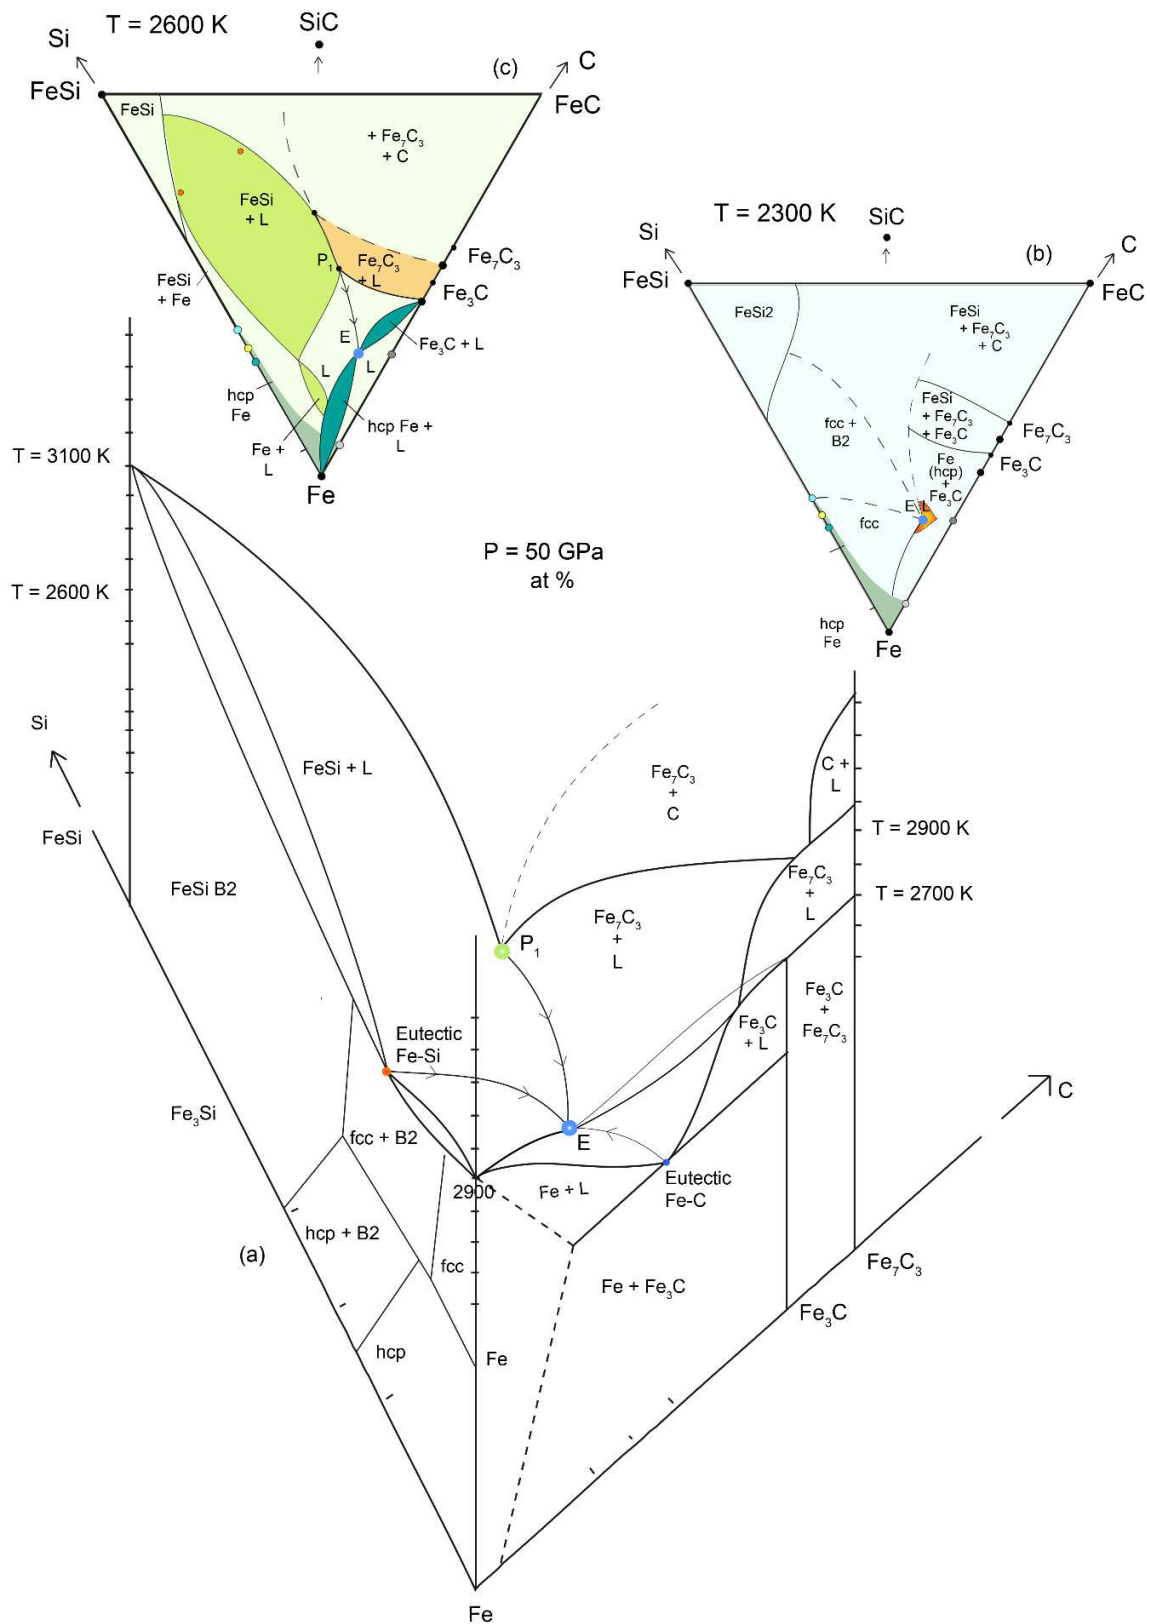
Si
T = 2600 K
SiC
(c)
C
FeSi
FeC
FeSi
+ $Fe_7C_3$
+ C
FeSi
+ L
$P_1$
$Fe_7C_3$
+ L
$Fe_7C_3$
$Fe_3C$
FeSi
+ Fe
E
L
$Fe_3C$ + L
L
hcp
Fe
hcp Fe +
L
Fe +
L
Fe

T = 2300 K
SiC
Si
(b)
C
FeSi
FeC
FeSi2
FeSi
+ $Fe_7C_3$
+ C
FeSi
+ $Fe_7C_3$
+ $Fe_3C$
$Fe_7C_3$
fcc +
B2
$Fe_3C$
Fe
(hcp)
+
$Fe_3C$
E
fcc
hcp
Fe
Fe

T = 3100 K
P = 50 GPa
at %
T = 2600 K
Si
FeSi + L
$Fe_7C_3$
+
C
C +
L
T = 2900 K
FeSi
FeSi B2
$Fe_7C_3$
+
L
T = 2700 K
$P_1$
$Fe_7C_3$
+
L
$Fe_3C$
+
$Fe_7C_3$
Eutectic
Fe-Si
$Fe_3C$
+ L
$Fe_3Si$
C
fcc + B2
E
2900
Fe + L
Eutectic
Fe-C
hcp + B2
(a)
fcc
Fe + $Fe_3C$
$Fe_7C_3$
$Fe_3C$
hcp
Fe
Fe